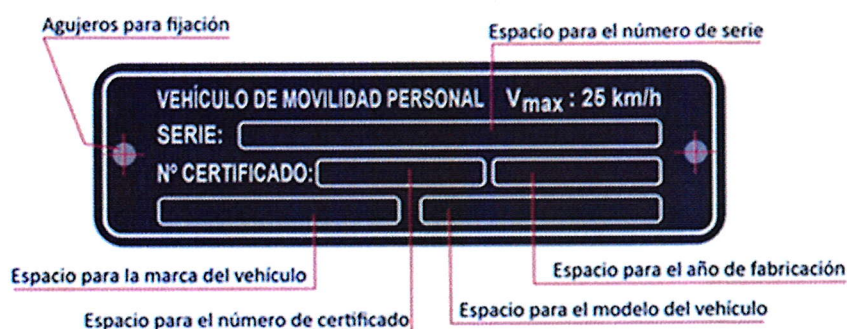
Agujeros para fijación

Espacio para el número de serie

VEHÍCULO DE MOVILIDAD PERSONAL $V_{max}$: 25 km/h

SERIE:

Nº CERTIFICADO:

Espacio para la marca del vehículo

Espacio para el año de fabricación

Espacio para el número de certificado

Espacio para el modelo del vehículo